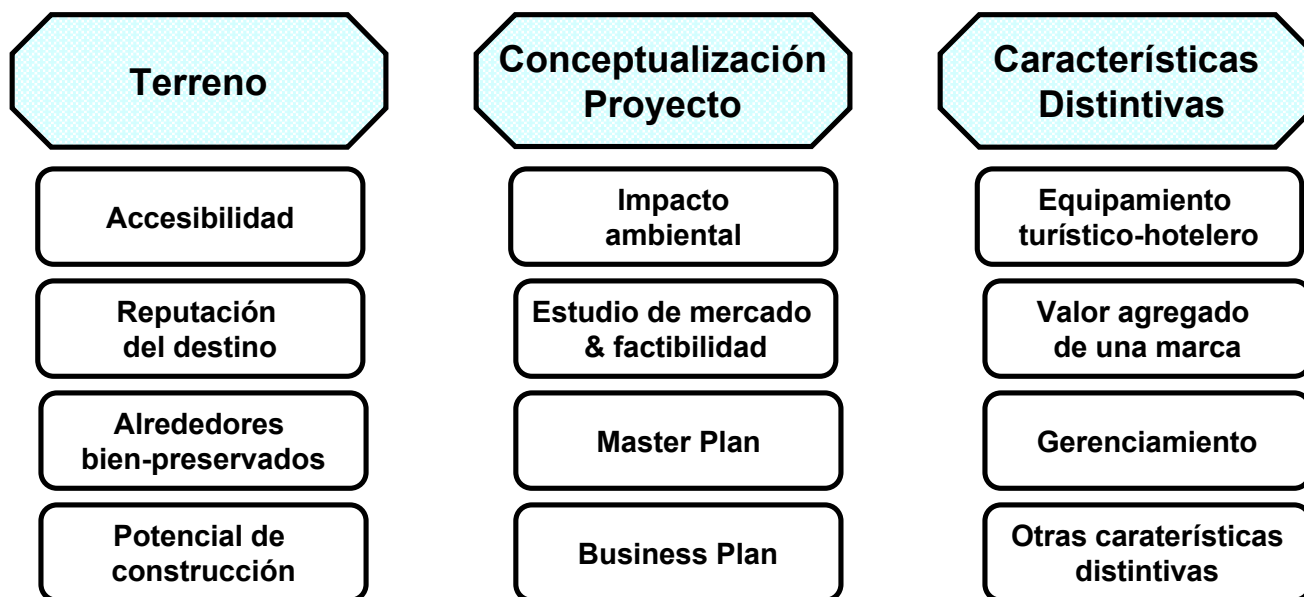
Terreno

Accesibilidad

Reputación del destino

Alrededores bien-preservados

Potencial de construcción

Conceptualización Proyecto

Impacto ambiental

Estudio de mercado & factibilidad

Master Plan

Business Plan

Características Distintivas

Equipamiento turístico-hotelero

Valor agregado de una marca

Gerenciamiento

Otras caraterísticas distintivas